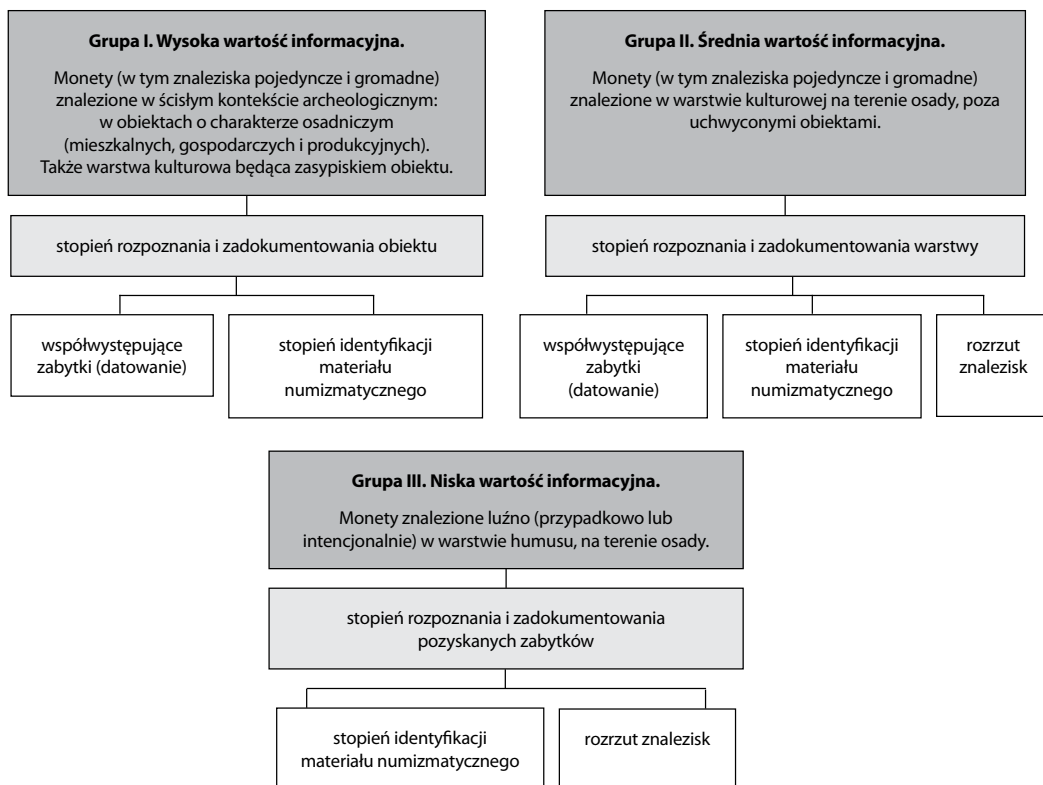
**Grupa I. Wysoka wartość informacyjna.**

Monety (w tym znaleziska pojedyncze i gromadne) znalezione w ścisłym kontekście archeologicznym: w obiektach o charakterze osadniczym (mieszkalnych, gospodarczych i produkcyjnych). Także warstwa kulturowa będąca zasypiskiem obiektu.

stopień rozpoznania i zadokumentowania obiektu

współwystępujące zabytki (datowanie)

stopień identyfikacji materiału numizmatycznego

**Grupa II. Średnia wartość informacyjna.**

Monety (w tym znaleziska pojedyncze i gromadne) znalezione w warstwie kulturowej na terenie osady, poza uchwyconymi obiektami.

stopień rozpoznania i zadokumentowania warstwy

współwystępujące zabytki (datowanie)

stopień identyfikacji materiału numizmatycznego

rozrzut znalezisk

**Grupa III. Niska wartość informacyjna.**

Monety znalezione luźno (przypadkowo lub intencjonalnie) w warstwie humusu, na terenie osady.

stopień rozpoznania i zadokumentowania pozyskanych zabytków

stopień identyfikacji materiału numizmatycznego

rozrzut znalezisk